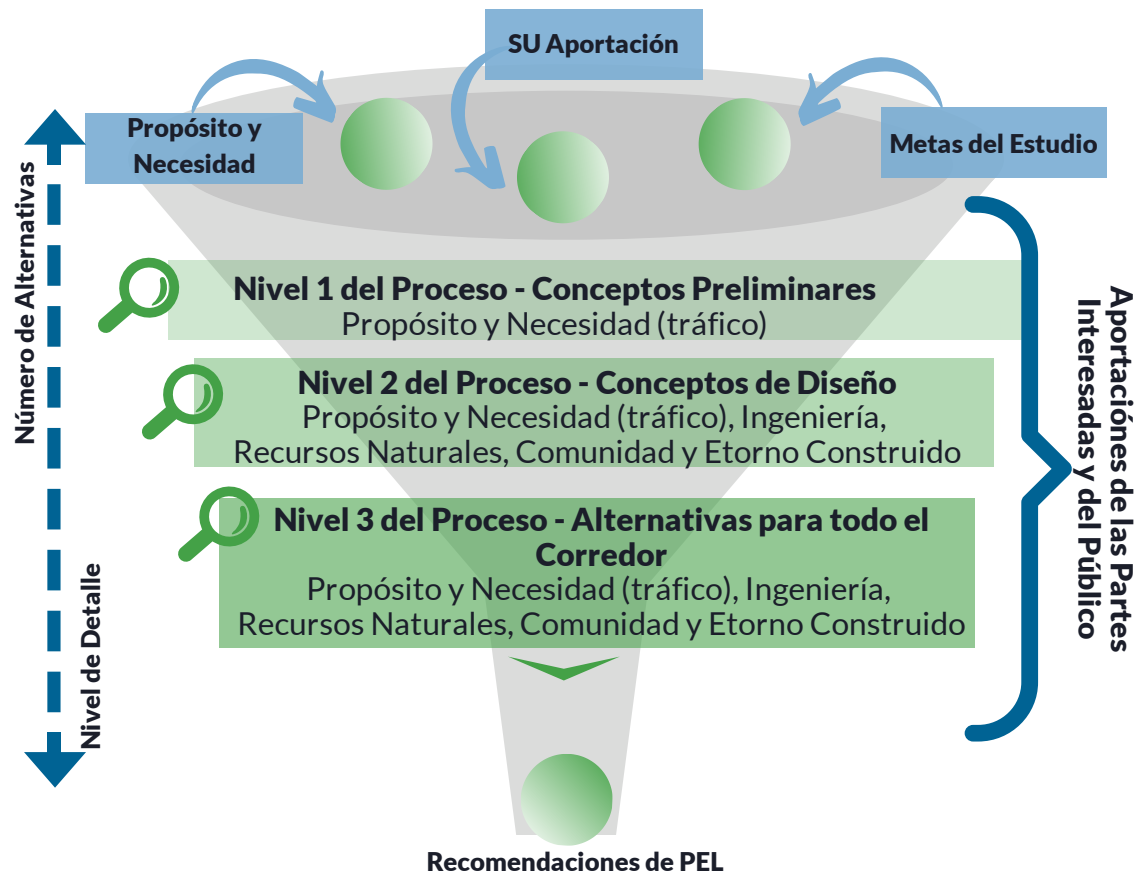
SU Aportación

Propósito y Necesidad

Metas del Estudio

Número de Alternativas

Nivel 1 del Proceso - Conceptos Preliminares
Propósito y Necesidad (tráfico)

Nivel 2 del Proceso - Conceptos de Diseño
Propósito y Necesidad (tráfico), Ingeniería, Recursos Naturales, Comunidad y Etorno Construido

Nivel 3 del Proceso - Alternativas para todo el Corredor
Propósito y Necesidad (tráfico), Ingeniería, Recursos Naturales, Comunidad y Etorno Construido

Aportaciónes de las Partes Interesadas y del Público

Nivel de Detalle

Recomendaciones de PEL